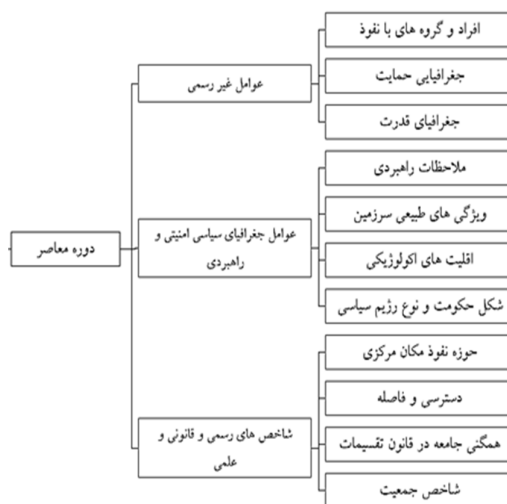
دوره معاصر

عوامل غیر رسمی

افراد و گروه های با نفوذ

جغرافیایی حمایت

جغرافیای قدرت

عوامل جغرافیای سیاسی امنیتی و راهبردی

ملاحظات راهبردی

ویژگی های طبیعی سرزمین

اقلیت های اکولوژیکی

شکل حکومت و نوع رژیم سیاسی

شاخص های رسمی و قانونی و علمی

حوزه نفوذ مکان مرکزی

دسترسی و فاصله

همگنی جامعه در قانون تقسیمات

شاخص جمعیت